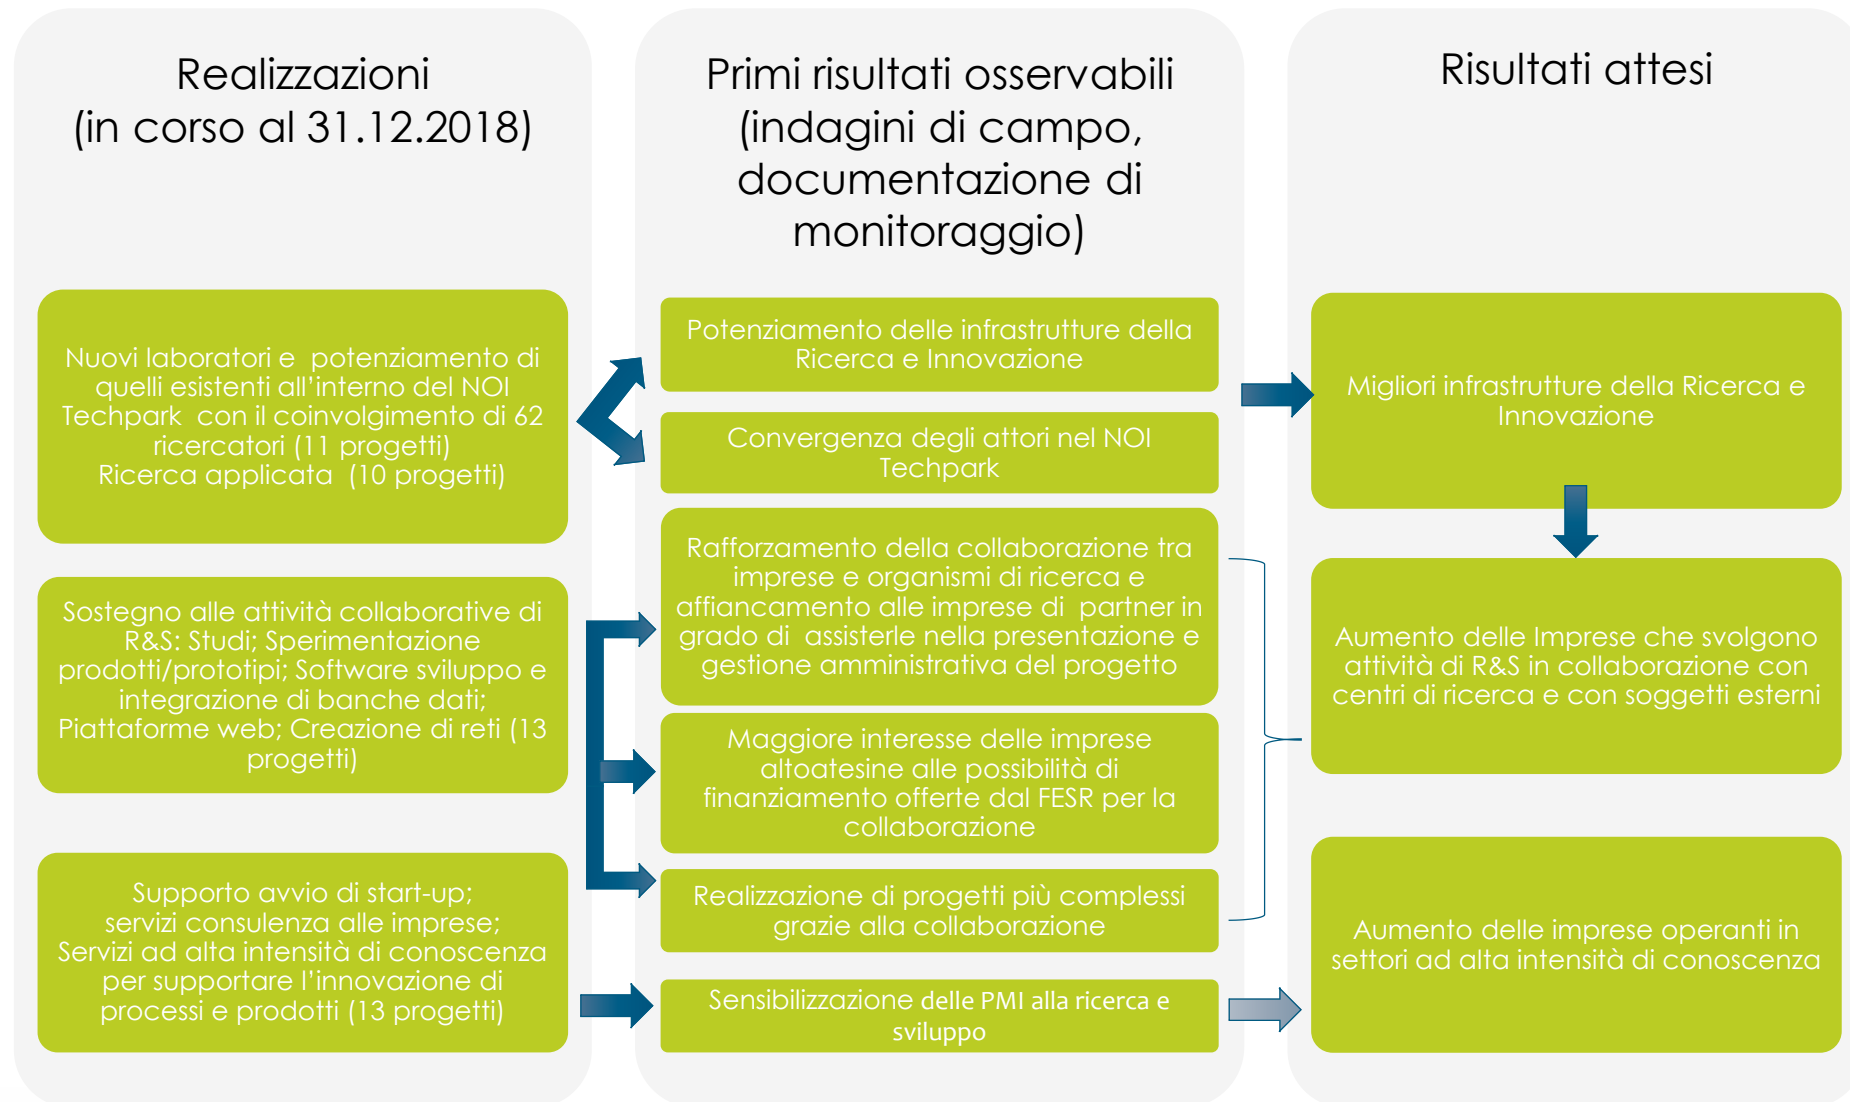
Realizzazioni
(in corso al 31.12.2018)

Nuovi laboratori e potenziamento di quelli esistenti all'interno del NOI Techpark con il coinvolgimento di 62 ricercatori (11 progetti)
Ricerca applicata (10 progetti)

Sostegno alle attività collaborative di R&S: Studi; Sperimentazione prodotti/prototipi; Software sviluppo e integrazione di banche dati; Piattaforme web; Creazione di reti (13 progetti)

Supporto avvio di start-up;
servizi consulenza alle imprese;
Servizi ad alta intensità di conoscenza per supportare l'innovazione di processi e prodotti (13 progetti)

Primi risultati osservabili (indagini di campo, documentazione di monitoraggio)

Potenziamento delle infrastrutture della Ricerca e Innovazione

Convergenza degli attori nel NOI Techpark

Rafforzamento della collaborazione tra imprese e organismi di ricerca e affiancamento alle imprese di partner in grado di assisterle nella presentazione e gestione amministrativa del progetto

Maggiore interesse delle imprese altoatesine alle possibilità di finanziamento offerte dal FESR per la collaborazione

Realizzazione di progetti più complessi grazie alla collaborazione

Sensibilizzazione delle PMI alla ricerca e sviluppo

Risultati attesi

Migliori infrastrutture della Ricerca e Innovazione

Aumento delle Imprese che svolgono attività di R&S in collaborazione con centri di ricerca e con soggetti esterni

Aumento delle imprese operanti in settori ad alta intensità di conoscenza